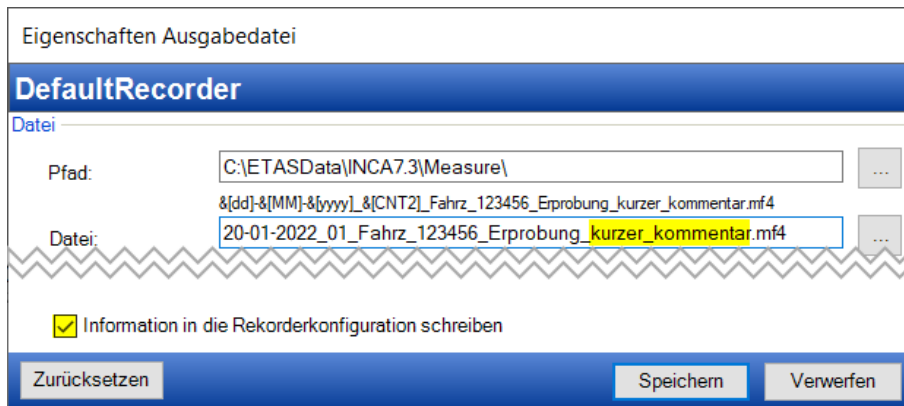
Eigenschaften Ausgabedatei

DefaultRecorder

Datei

Pfad: C:\ETASData\INCA7.3\Measure\ ...

&[dd]-&[MM]-&[yyyy]_&[CNT2]_Fahrz_123456_Erprobung_kurzer_kommentar.mf4

Datei: 20-01-2022_01_Fahrz_123456_Erprobung_kurzer_kommentar.mf4 ...

Information in die Rekorderkonfiguration schreiben

Zurücksetzen

Speichern

Verwerfen